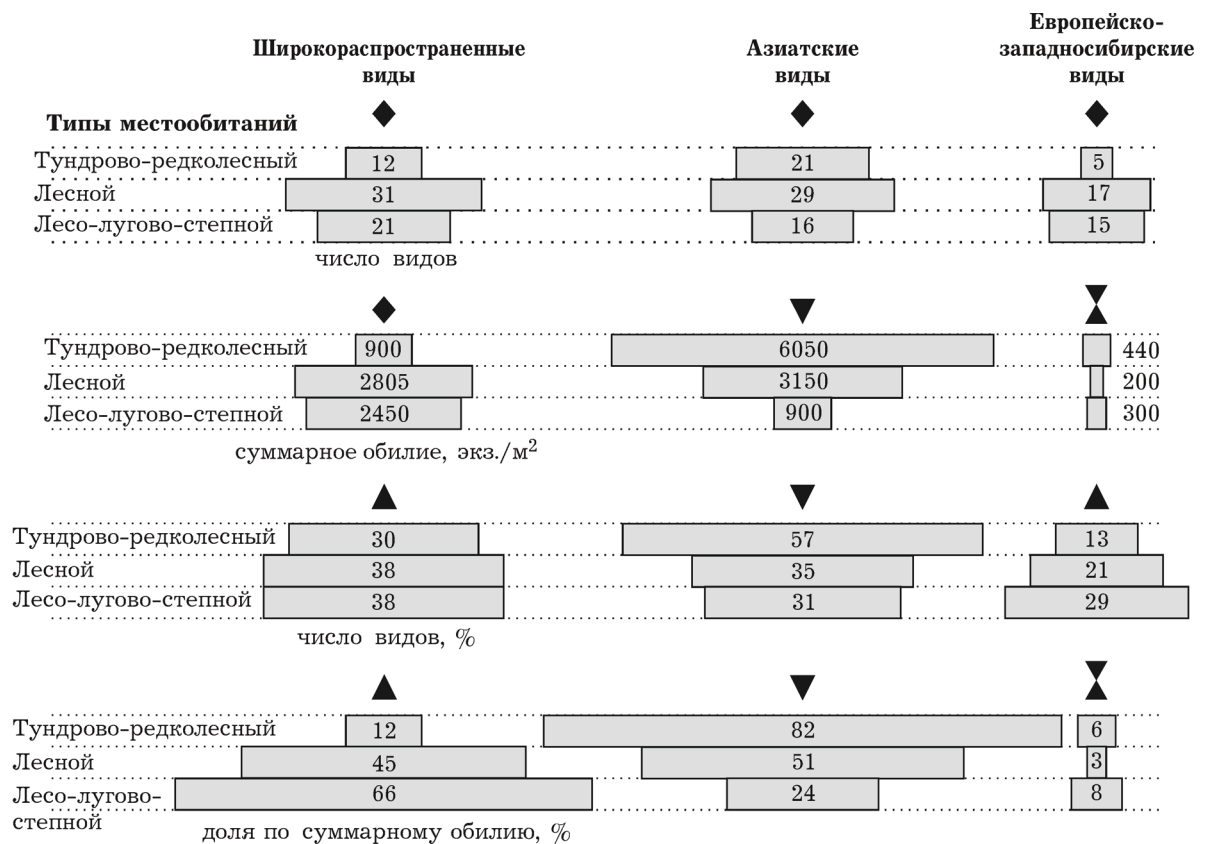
Широкораспространенные виды

Азиатские виды

Европейско-западносибирские виды

Типы местообитаний

| | Широкораспространенные виды | Азиатские виды | Европейско-западносибирские виды |
|---|---|---|---|
| Тундрово-редколесный | 12 | 21 | 5 |
| Лесной | 31 | 29 | 17 |
| Лесо-лугово-степной | 21 | 16 | 15 |

число видов

| | Широкораспространенные виды | Азиатские виды | Европейско-западносибирские виды |
|---|---|---|---|
| Тундрово-редколесный | 900 | 6050 | 440 |
| Лесной | 2805 | 3150 | 200 |
| Лесо-лугово-степной | 2450 | 900 | 300 |

суммарное обилие, экз./м$^2$

| | Широкораспространенные виды | Азиатские виды | Европейско-западносибирские виды |
|---|---|---|---|
| Тундрово-редколесный | 30 | 57 | 13 |
| Лесной | 38 | 35 | 21 |
| Лесо-лугово-степной | 38 | 31 | 29 |

число видов, %

| | Широкораспространенные виды | Азиатские виды | Европейско-западносибирские виды |
|---|---|---|---|
| Тундрово-редколесный | 12 | 82 | 6 |
| Лесной | 45 | 51 | 3 |
| Лесо-лугово-степной | 66 | 24 | 8 |

доля по суммарному обилию, %